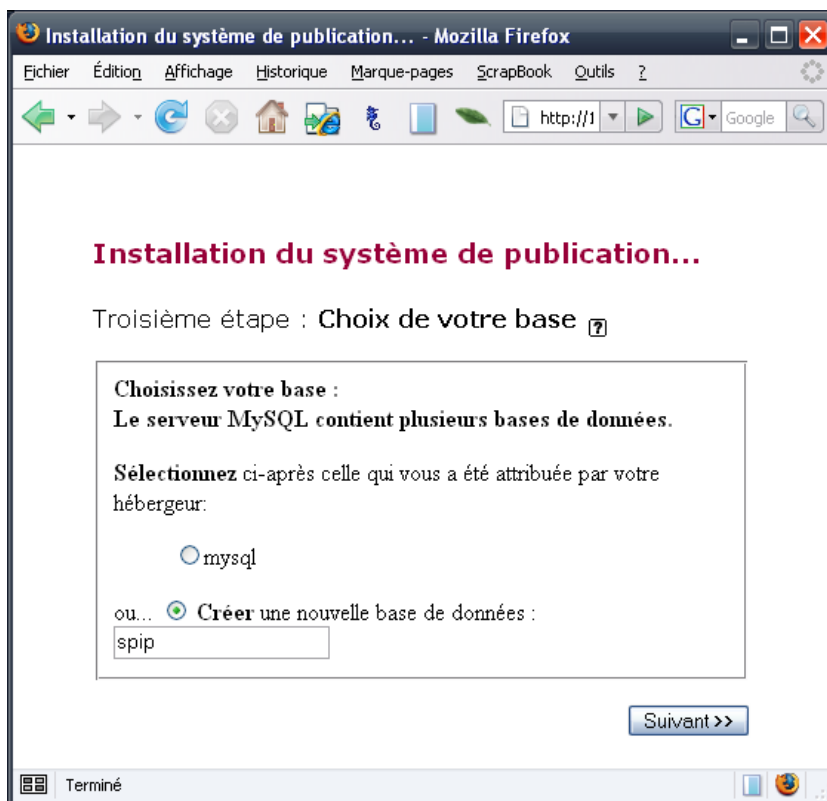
Installation du système de publication... - Mozilla Firefox

Fichier Édition Affichage Historique Marque-pages ScrapBook Outils ?

http://1

Google

Installation du système de publication...

Troisième étape : Choix de votre base

Choisissez votre base :
Le serveur MySQL contient plusieurs bases de données.

Sélectionnez ci-après celle qui vous a été attribuée par votre hébergeur:

mysql

ou... Créer une nouvelle base de données :
spip

Suivant >>

Terminé